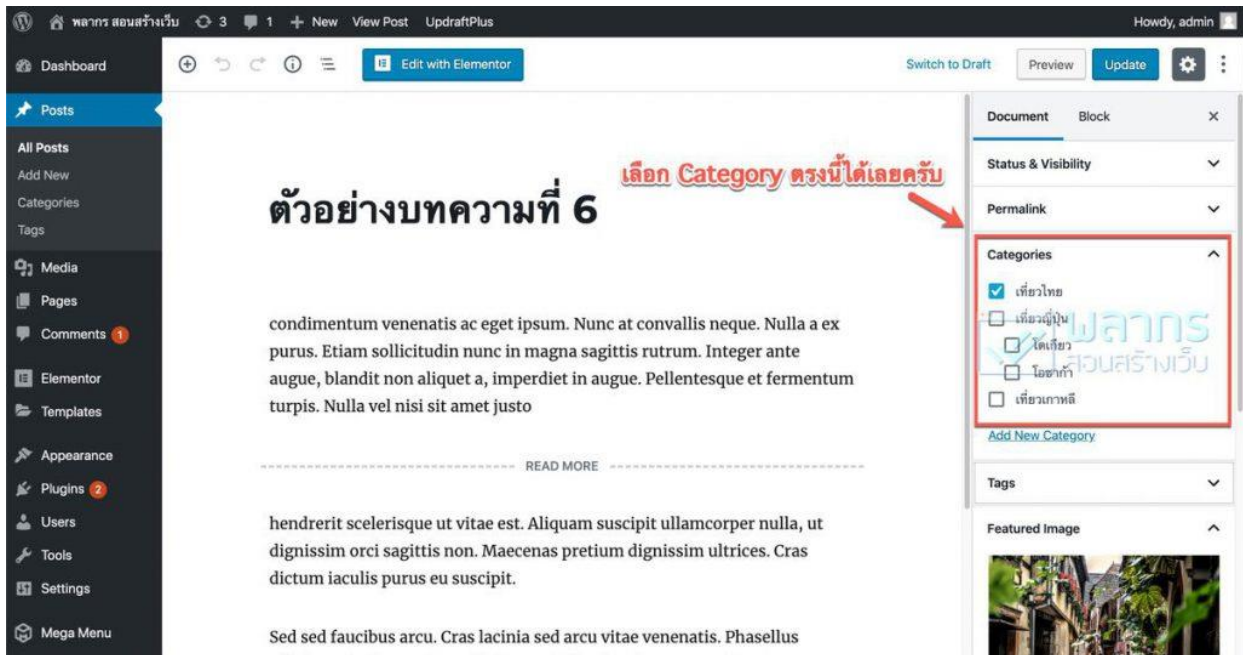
พลากร สอนสร้างเว็บ 3 1 + New View Post UpdraftPlus

Howdy, admin

Dashboard

Posts

All Posts

Add New

Categories

Tags

Media

Pages

Comments 1

Elementor

Templates

Appearance

Plugins 2

Users

Tools

Settings

Mega Menu

Edit with Elementor

Switch to Draft

Preview

Update

Document Block ×

Status & Visibility

Permalink

Categories

เที่ยวไทย

เที่ยวญี่ปุ่น

โตเกียว

โอซาก้า

เที่ยวเกาหลี

Add New Category

Tags

Featured Image

เลือก Category ตรงนี้ได้เลยครับ

พลากร สอนสร้างเว็บ

ตัวอย่างบทความที่ 6

condimentum venenatis ac eget ipsum. Nunc at convallis neque. Nulla a ex purus. Etiam sollicitudin nunc in magna sagittis rutrum. Integer ante augue, blandit non aliquet a, imperdiet in augue. Pellentesque et fermentum turpis. Nulla vel nisi sit amet justo

READ MORE

hendrerit scelerisque ut vitae est. Aliquam suscipit ullamcorper nulla, ut dignissim orci sagittis non. Maecenas pretium dignissim ultrices. Cras dictum iaculis purus eu suscipit.

Sed sed faucibus arcu. Cras lacinia sed arcu vitae venenatis. Phasellus